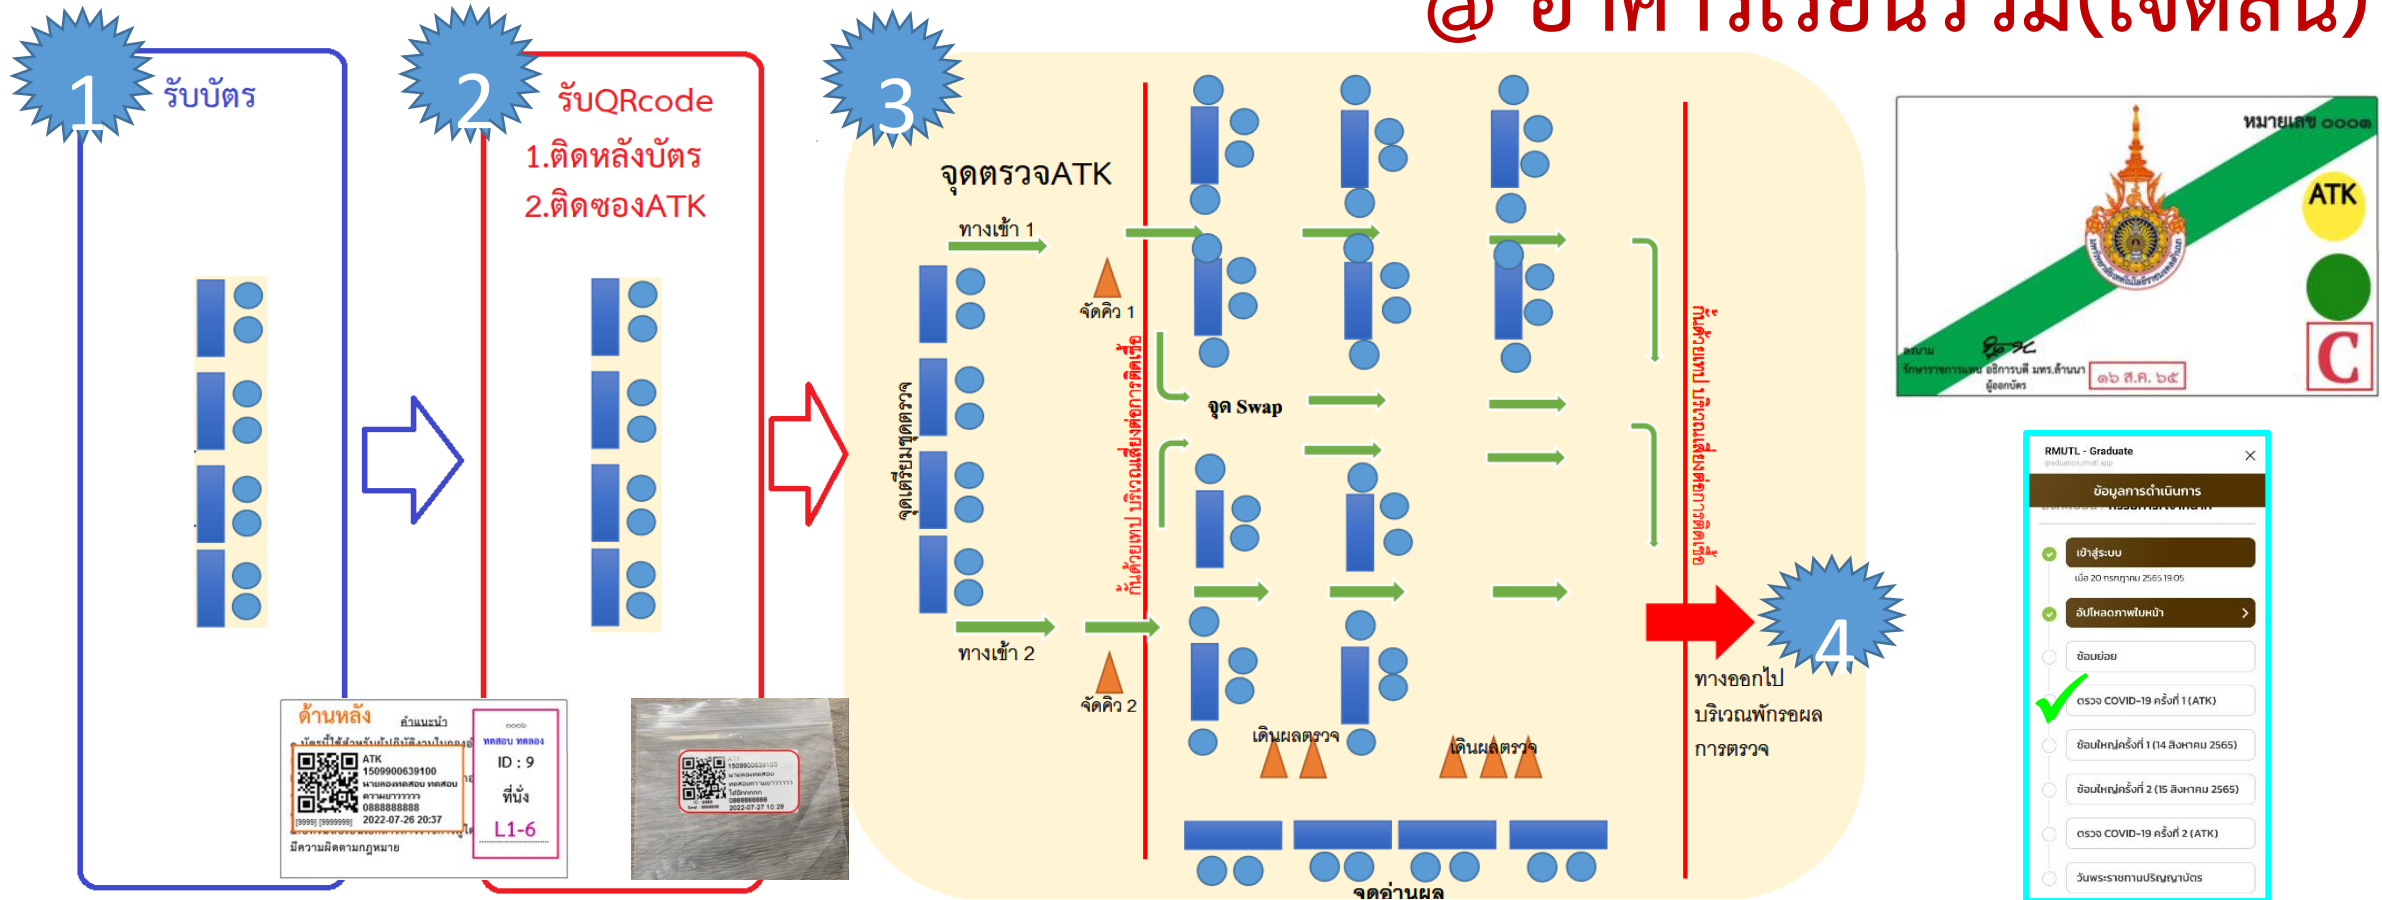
@ อาคารเรียนรวม(เจ็ดสิน)

1
รับบัตร

2
รับQRcode
1.ติดหลังบัตร
2.ติดซองATK

ด้านหลัง
คำแนะนำ
ATK
1509900639100
0888888888
2022-07-26 20:37
มีความผิดตามกฎหมาย
ID : 9
ที่นั่ง
L1-6

3
จุดตรวจATK
ทางเข้า 1
ทางเข้า 2
จุดเตรียมจุดตรวจ
จัดคิว 1
จัดคิว 2
กั้นด้วยเทป บริเวณเสี่ยงต่อการติดเชื้อ
จุด Swap
เดินผลตรวจ
เดินผลตรวจ
จุดอ่านผล
กั้นด้วยเทป บริเวณเสี่ยงต่อการติดเชื้อ
ทางออกไป
บริเวณพักรอผล
การตรวจ

4

หมายเลข ๐๐๐๑
ATK
C
๑๖ ส.ค. ๖๕

RMUTL - Graduate
ข้อมูลการดำเนินการ
เข้าสู่ระบบ
เมื่อ 20 กรกฎาคม 2565 19:05
อัปโหลดภาพใบหน้า
ซ้อมย่อย
ตรวจ COVID-19 ครั้งที่ 1 (ATK)
ซ้อมใหญ่ครั้งที่ 1 (14 สิงหาคม 2565)
ซ้อมใหญ่ครั้งที่ 2 (15 สิงหาคม 2565)
ตรวจ COVID-19 ครั้งที่ 2 (ATK)
วันพระราชทานปริญญาบัตร